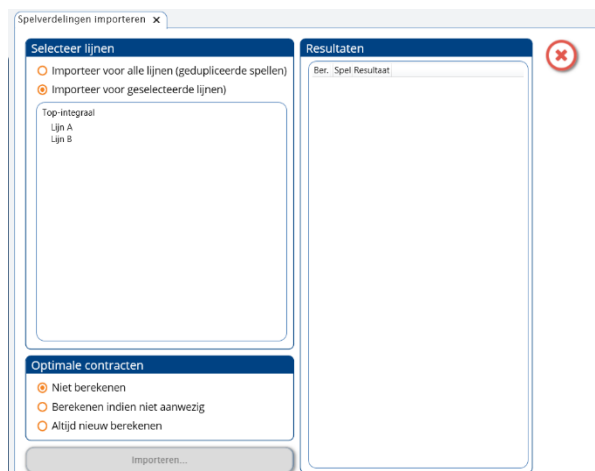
Spelverdelingen importeren ×

Selecteer lijnen

Importeer voor alle lijnen (gedupliceerde spellen)

Importeer voor geselecteerde lijnen)

Top-integraal
Lijn A
Lijn B

Optimale contracten

Niet berekenen

Berekenen indien niet aanwezig

Altijd nieuw berekenen

Importeren...

Resultaten

| Ber. | Spel | Resultaat |
|---|---|---|